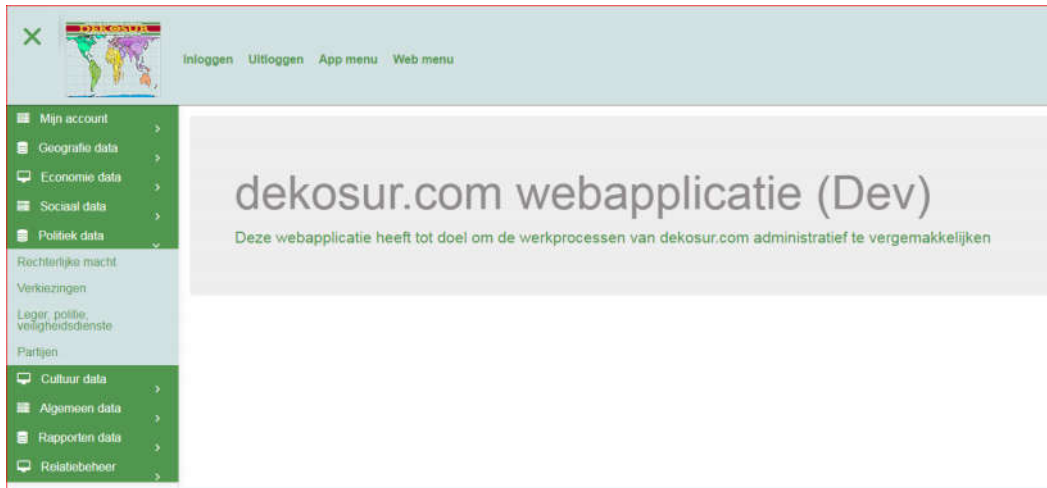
×

DEKOSUR

Inloggen Uitloggen App menu Web menu

Mijn account ›
Geografie data ›
Economie data ›
Sociaal data ›
Politiek data ⌄
Rechterlijke macht
Verkiezingen
Leger, politie, veiligheidsdienste
Partijen
Cultuur data ›
Algemeen data ›
Rapporten data ›
Relatiebeheer ›

dekosur.com webapplicatie (Dev)

Deze webapplicatie heeft tot doel om de werkprocessen van dekosur.com administratief te vergemakkelijken